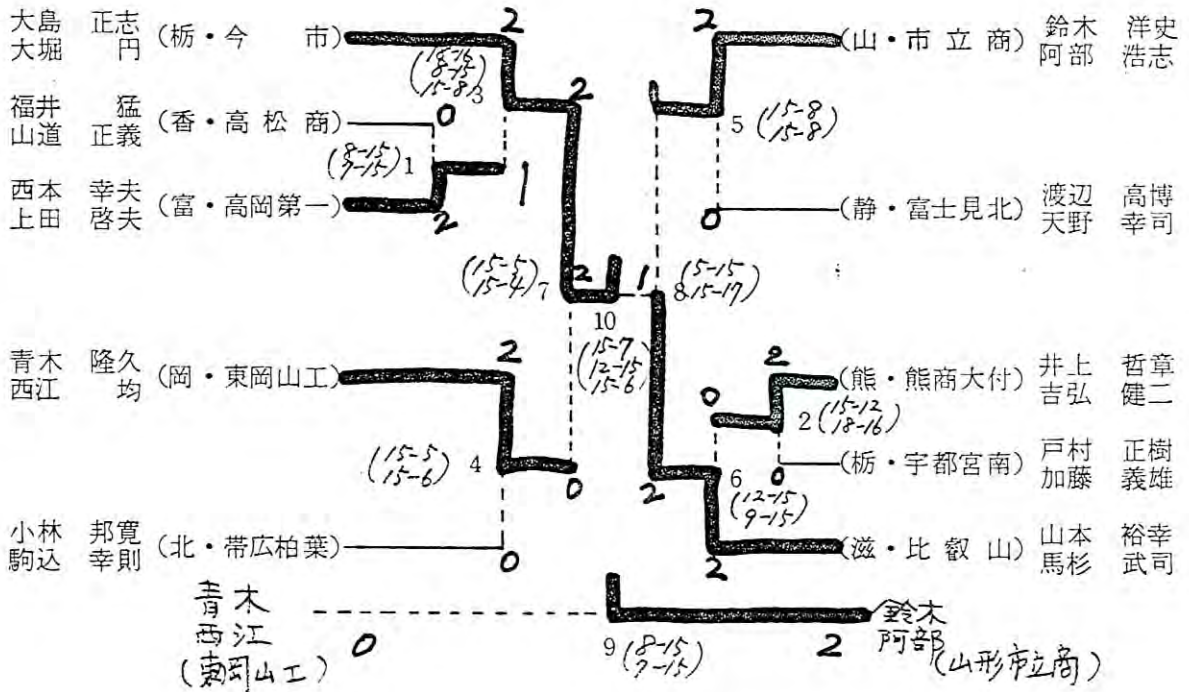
大島　正志
大堀　円　（栃・今　市）

福井　猛
山道　正義　（香・高松商）

西本　幸夫
上田　啓夫　（富・高岡第一）

青木　隆久
西江　均　（岡・東岡山工）

小林　邦寛
駒込　幸則　（北・帯広柏葉）

（山・市立商）　鈴木　洋史
阿部　浩志

（静・富士見北）　渡辺　高博
天野　幸司

（熊・熊商大付）　井上　哲章
吉弘　健二

（栃・宇都宮南）　戸村　正樹
加藤　義雄

（滋・比叡山）　山本　裕幸
馬杉　武司

2 $(\frac{18-16}{15-8})$ 3 2
0
$(\frac{8-15}{9-15})$ 1 1
2
$(\frac{15-5}{15-4})$ 7 2 1 8 $(\frac{5-15}{15-17})$
10 $(\frac{15-7}{12-15}, 15-6)$
2
$(\frac{15-5}{15-6})$ 4 0
0

2
2 5 $(\frac{15-8}{15-8})$
0
2
0 2 $(\frac{15-12}{18-16})$
0
2 6 $(\frac{12-15}{9-15})$
2

青木
西江
（東岡山工）　0

9 $(\frac{8-15}{7-15})$　2

鈴木
阿部
（山形市立商）